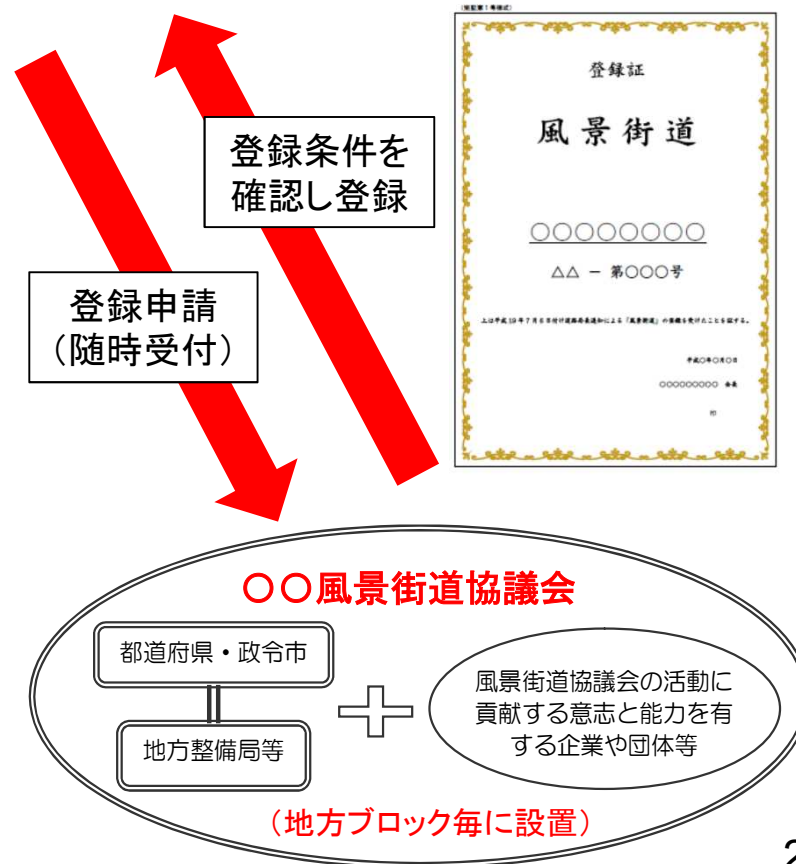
登録条件を確認し登録

登録申請
（随時受付）

（別記第1号様式）

登録証

風景街道

〇〇〇〇〇〇〇〇

△△ － 第〇〇〇号

上は平成19年7月6日付道路局長通知による「風景街道」の登録を受けたことを証する。

平成〇年〇月〇日

〇〇〇〇〇〇〇〇〇 会長

印

〇〇風景街道協議会

都道府県・政令市

地方整備局等

風景街道協議会の活動に貢献する意志と能力を有する企業や団体等

（地方ブロック毎に設置）

2